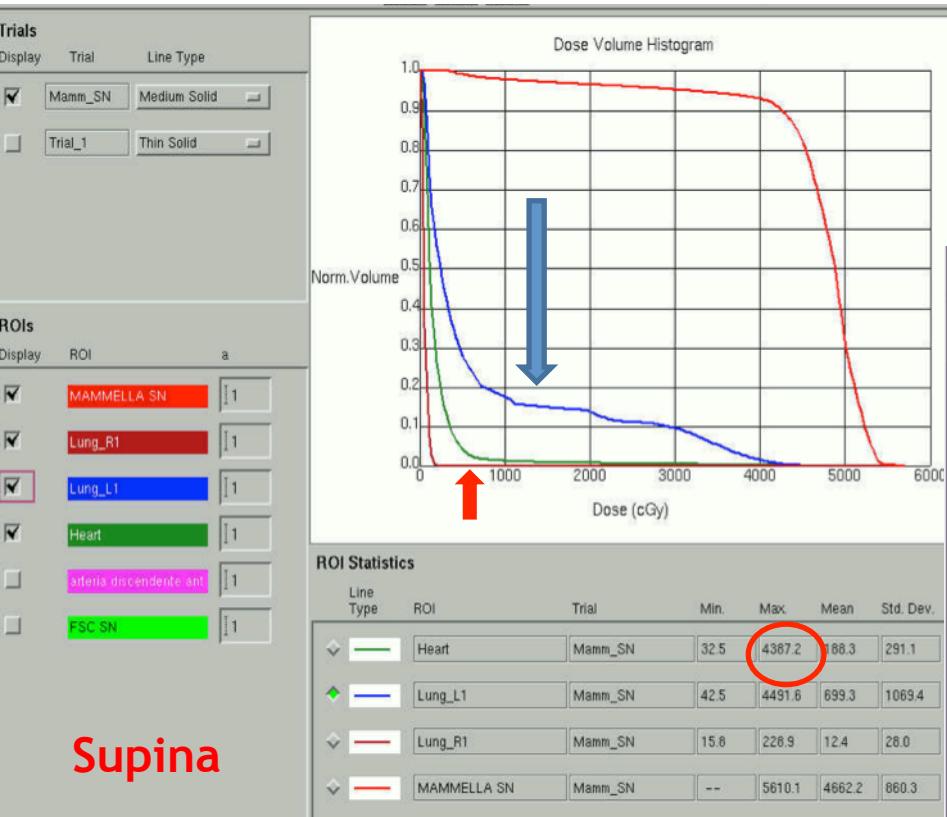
Trials

| Display | Trial | Line Type |
|---|---|---|
| ☑ | Mamm_SN | Medium Solid |
| ☐ | Trial_1 | Thin Solid |

ROIs

| Display | ROI | a |
|---|---|---|
| ☑ | MAMMELLA SN | 1 |
| ☑ | Lung_R1 | 1 |
| ☑ | Lung_L1 | 1 |
| ☑ | Heart | 1 |
| ☐ | arteria discendente ant | 1 |
| ☐ | FSC SN | 1 |

Supina

Dose Volume Histogram

Norm.Volume

1.0
0.9
0.8
0.7
0.6
0.5
0.4
0.3
0.2
0.1
0.0

0 1000 2000 3000 4000 5000 6000

Dose (cGy)

ROI Statistics

| Line Type | ROI | Trial | Min. | Max. | Mean | Std. Dev. |
|---|---|---|---|---|---|---|
| | Heart | Mamm_SN | 32.5 | 4387.2 | 188.3 | 291.1 |
| | Lung_L1 | Mamm_SN | 42.5 | 4491.6 | 699.3 | 1069.4 |
| | Lung_R1 | Mamm_SN | 15.8 | 228.9 | 12.4 | 28.0 |
| | MAMMELLA SN | Mamm_SN | -- | 5610.1 | 4662.2 | 860.3 |